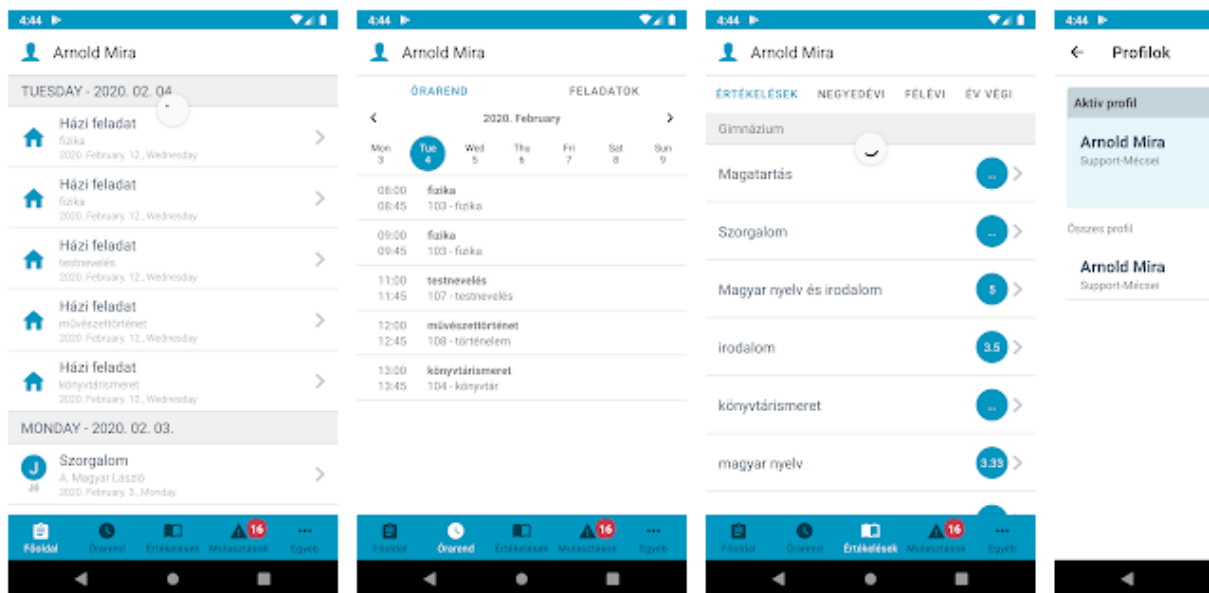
4:44

Arnold Mira

TUESDAY - 2020. 02. 04.

Házi feladat
fizika
2020. February 12., Wednesday

Házi feladat
fizika
2020. February 12., Wednesday

Házi feladat
testnevelés
2020. February 12., Wednesday

Házi feladat
művészettörténet
2020. February 12., Wednesday

Házi feladat
könyvtárismeret
2020. February 12., Wednesday

MONDAY - 2020. 02. 03.

J
Jó
Szorgalom
A. Magyar László
2020. February 3., Monday

Főoldal Órarend Értékelések 16 Mulasztások Egyéb

4:44

Arnold Mira

ÓRAREND FELADATOK

2020. February

Mon 3 Tue 4 Wed 5 Thu 6 Fri 7 Sat 8 Sun 9

08:00 08:45 fizika 103 - fizika
09:00 09:45 fizika 103 - fizika
11:00 11:45 testnevelés 107 - testnevelés
12:00 12:45 művészettörténet 108 - történelem
13:00 13:45 könyvtárismeret 104 - könyvtár

Főoldal Órarend Értékelések 16 Mulasztások Egyéb

4:44

Arnold Mira

ÉRTÉKELÉSEK NEGYEDÉVI FÉLÉVI ÉV VÉGI

Gimnázium

Magatartás ..
Szorgalom ..
Magyar nyelv és irodalom 5
irodalom 3.5
könyvtárismeret ..
magyar nyelv 3.33

Főoldal Órarend Értékelések 16 Mulasztások Egyéb

4:44

Profilok

Aktív profil
Arnold Mira
Support-Mécsei

Összes profil
Arnold Mira
Support-Mécsei